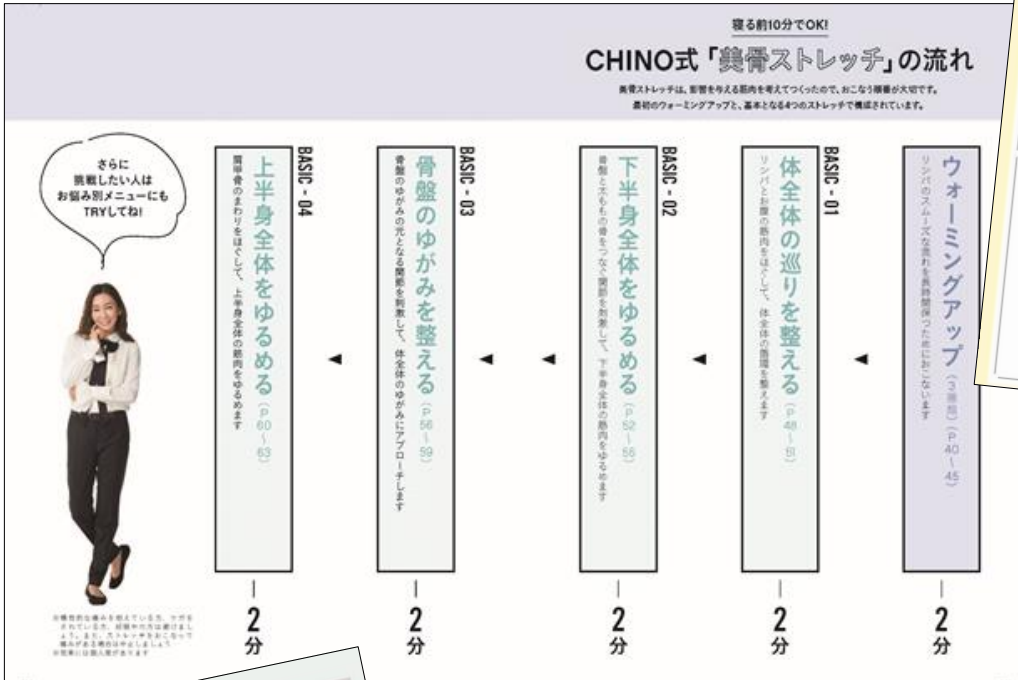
寝る前10分でOK!

CHINO式「美骨ストレッチ」の流れ

美骨ストレッチは、影響を与える筋肉を考えてつくったので、おこなう順番が大切です。最初のウォーミングアップと、基本となる4つのストレッチで構成されています。

ウォーミングアップ（3種類）（P40〜45）
リンパのスムーズな流れを長時間保つためにおこないます

2分

BASIC - 01
体全体の巡りを整える（P46〜51）
リンパとお腹の筋肉をほぐして、体全体の循環を整えます

2分

BASIC - 02
下半身全体をゆるめる（P52〜55）
骨盤と太ももの骨をつなぐ関節を刺激して、下半身全体の筋肉をゆるめます

2分

BASIC - 03
骨盤のゆがみを整える（P56〜59）
骨盤のゆがみの元となる関節を刺激して、体全体のゆがみにアプローチします

2分

BASIC - 04
上半身全体をゆるめる（P60〜63）
肩甲骨のまわりをほぐして、上半身全体の筋肉をゆるめます

2分

さらに挑戦したい人はお悩み別メニューにもTRYしてね!

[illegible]